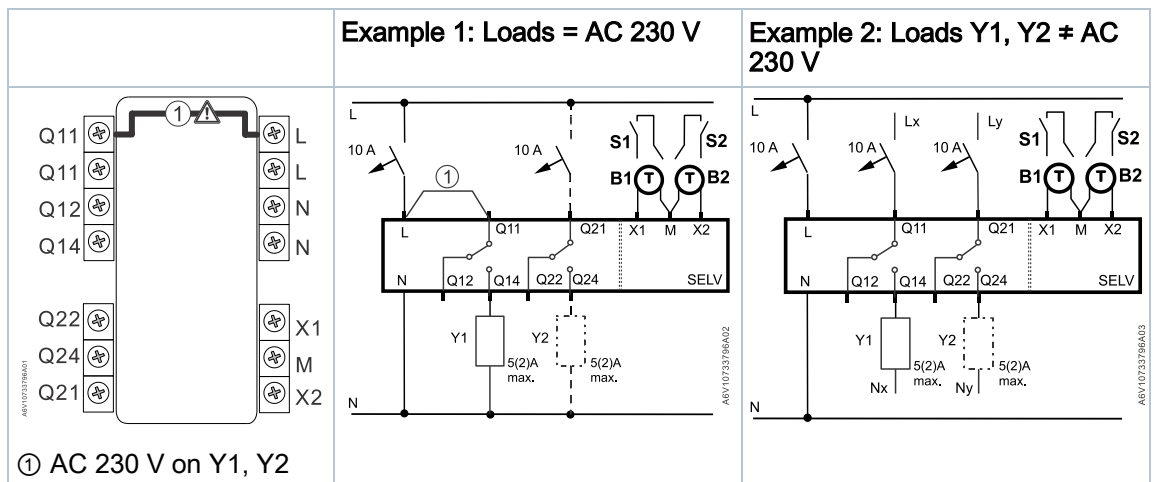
| | Example 1: Loads = AC 230 V | Example 2: Loads Y1, Y2 ≠ AC 230 V |
|---|---|---|
| Q11 ① L<br>Q11 L<br>Q12 N<br>Q14 N<br>Q22 X1<br>Q24 M<br>Q21 X2<br>A6V10733796A01<br>① AC 230 V on Y1, Y2 | L<br>10 A ① 10 A<br>S1 S2<br>B1 T T B2<br>L Q11 Q21 X1 M X2<br>N Q12 Q14 Q22 Q24 SELV<br>Y1 Y2<br>5(2)A max. 5(2)A max.<br>N<br>A6V10733796A02 | L<br>Lx Ly<br>10 A 10 A 10 A<br>S1 S2<br>B1 T T B2<br>L Q11 Q21 X1 M X2<br>N Q12 Q14 Q22 Q24 SELV<br>Y1 Y2<br>5(2)A max. 5(2)A max.<br>Nx Ny<br>N<br>A6V10733796A03 |